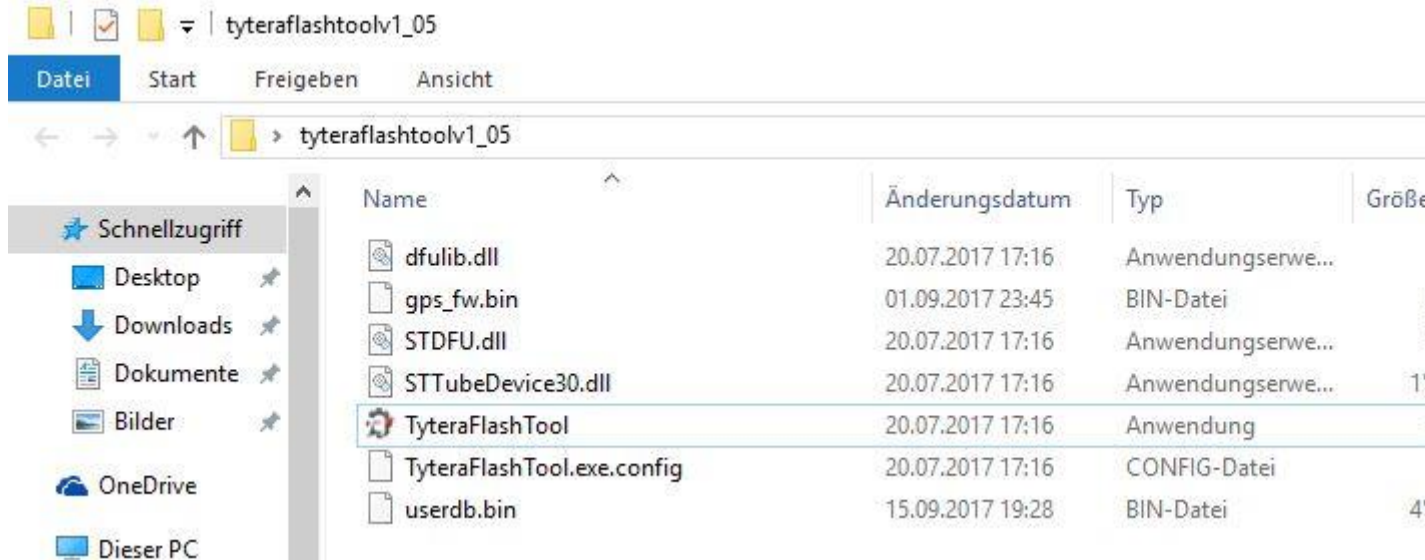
tyteraflashtoolv1_05

Datei Start Freigeben Ansicht

> tyteraflashtoolv1_05

Schnellzugriff
Desktop
Downloads
Dokumente
Bilder
OneDrive
Dieser PC

| Name | Änderungsdatum | Typ | Größe |
|---|---|---|---|
| dfulib.dll | 20.07.2017 17:16 | Anwendungserwe... | |
| gps_fw.bin | 01.09.2017 23:45 | BIN-Datei | |
| STDFU.dll | 20.07.2017 17:16 | Anwendungserwe... | |
| STTubeDevice30.dll | 20.07.2017 17:16 | Anwendungserwe... | 1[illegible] |
| TyteraFlashTool | 20.07.2017 17:16 | Anwendung | |
| TyteraFlashTool.exe.config | 20.07.2017 17:16 | CONFIG-Datei | |
| userdb.bin | 15.09.2017 19:28 | BIN-Datei | 4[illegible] |